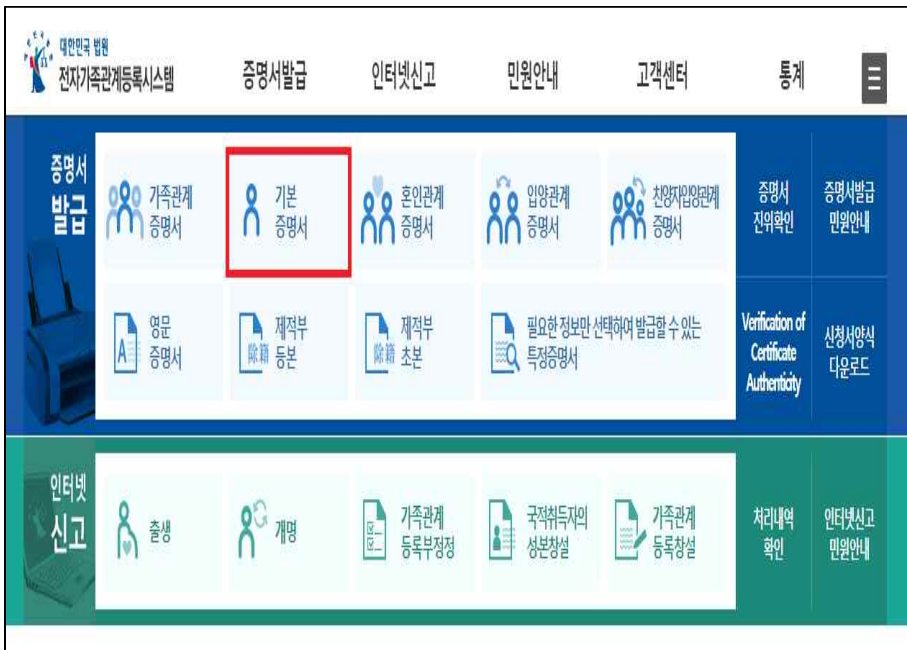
대한민국 법원
전자가족관계등록시스템

증명서발급 인터넷신고 민원안내 고객센터 통계

증명서 발급

가족관계 증명서

기본 증명서

혼인관계 증명서

입양관계 증명서

친양자입양관계 증명서

증명서 진위확인

증명서발급 민원안내

영문 증명서

除籍 제적부 등본

除籍 제적부 초본

필요한 정보만 선택하여 발급할 수 있는 특정증명서

Verification of Certificate Authenticity

신청서양식 다운로드

인터넷 신고

출생

개명

가족관계 등록부정정

국적취득자의 성본창설

가족관계 등록창설

처리내역 확인

인터넷신고 민원안내